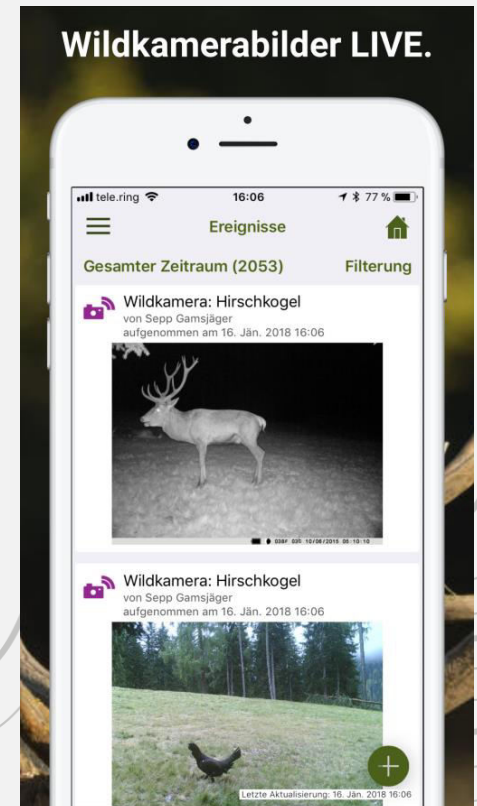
Wildkamerabilder LIVE.

tele.ring 16:06 77 %

Ereignisse

Gesamter Zeitraum (2053) Filterung

Wildkamera: Hirschkogel
von Sepp Gamsjäger
aufgenommen am 16. Jän. 2018 16:06

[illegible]

Wildkamera: Hirschkogel
von Sepp Gamsjäger
aufgenommen am 16. Jän. 2018 16:06

+

Letzte Aktualisierung: 16. Jän. 2018 16:06